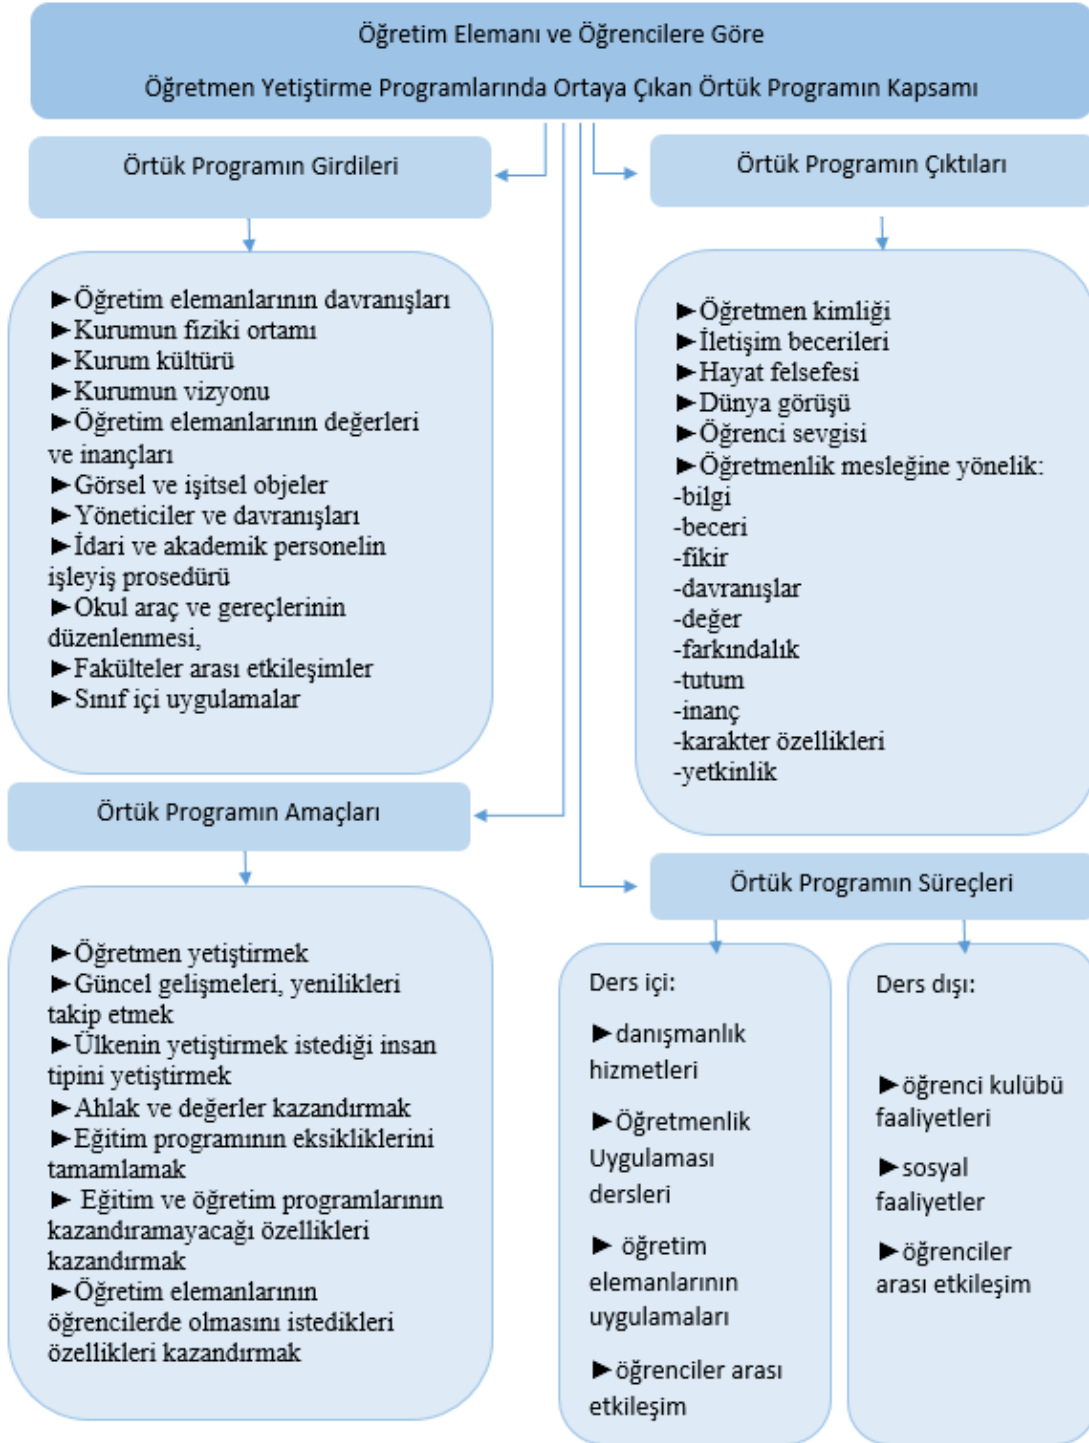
Öğretim Elemanı ve Öğrencilere Göre

Öğretmen Yetiştirme Programlarında Ortaya Çıkan Örtük Programın Kapsamı

Örtük Programın Girdileri

►Öğretim elemanlarının davranışları
►Kurumun fiziki ortamı
►Kurum kültürü
►Kurumun vizyonu
►Öğretim elemanlarının değerleri ve inançları
►Görsel ve işitsel objeler
►Yöneticiler ve davranışları
►İdari ve akademik personelin işleyiş prosedürü
►Okul araç ve gereçlerinin düzenlenmesi,
►Fakülteler arası etkileşimler
►Sınıf içi uygulamalar

Örtük Programın Çıktıları

►Öğretmen kimliği
►İletişim becerileri
►Hayat felsefesi
►Dünya görüşü
►Öğrenci sevgisi
►Öğretmenlik mesleğine yönelik:
-bilgi
-beceri
-fikir
-davranışlar
-değer
-farkındalık
-tutum
-inanç
-karakter özellikleri
-yetkinlik

Örtük Programın Amaçları

►Öğretmen yetiştirmek
►Güncel gelişmeleri, yenilikleri takip etmek
►Ülkenin yetiştirmek istediği insan tipini yetiştirmek
►Ahlak ve değerler kazandırmak
►Eğitim programının eksikliklerini tamamlamak
► Eğitim ve öğretim programlarının kazandıramayacağı özellikleri kazandırmak
►Öğretim elemanlarının öğrencilerde olmasını istedikleri özellikleri kazandırmak

Örtük Programın Süreçleri

Ders içi:

►danışmanlık hizmetleri

►Öğretmenlik Uygulaması dersleri

► öğretim elemanlarının uygulamaları

►öğrenciler arası etkileşim

Ders dışı:

►öğrenci kulübü faaliyetleri

►sosyal faaliyetler

►öğrenciler arası etkileşim